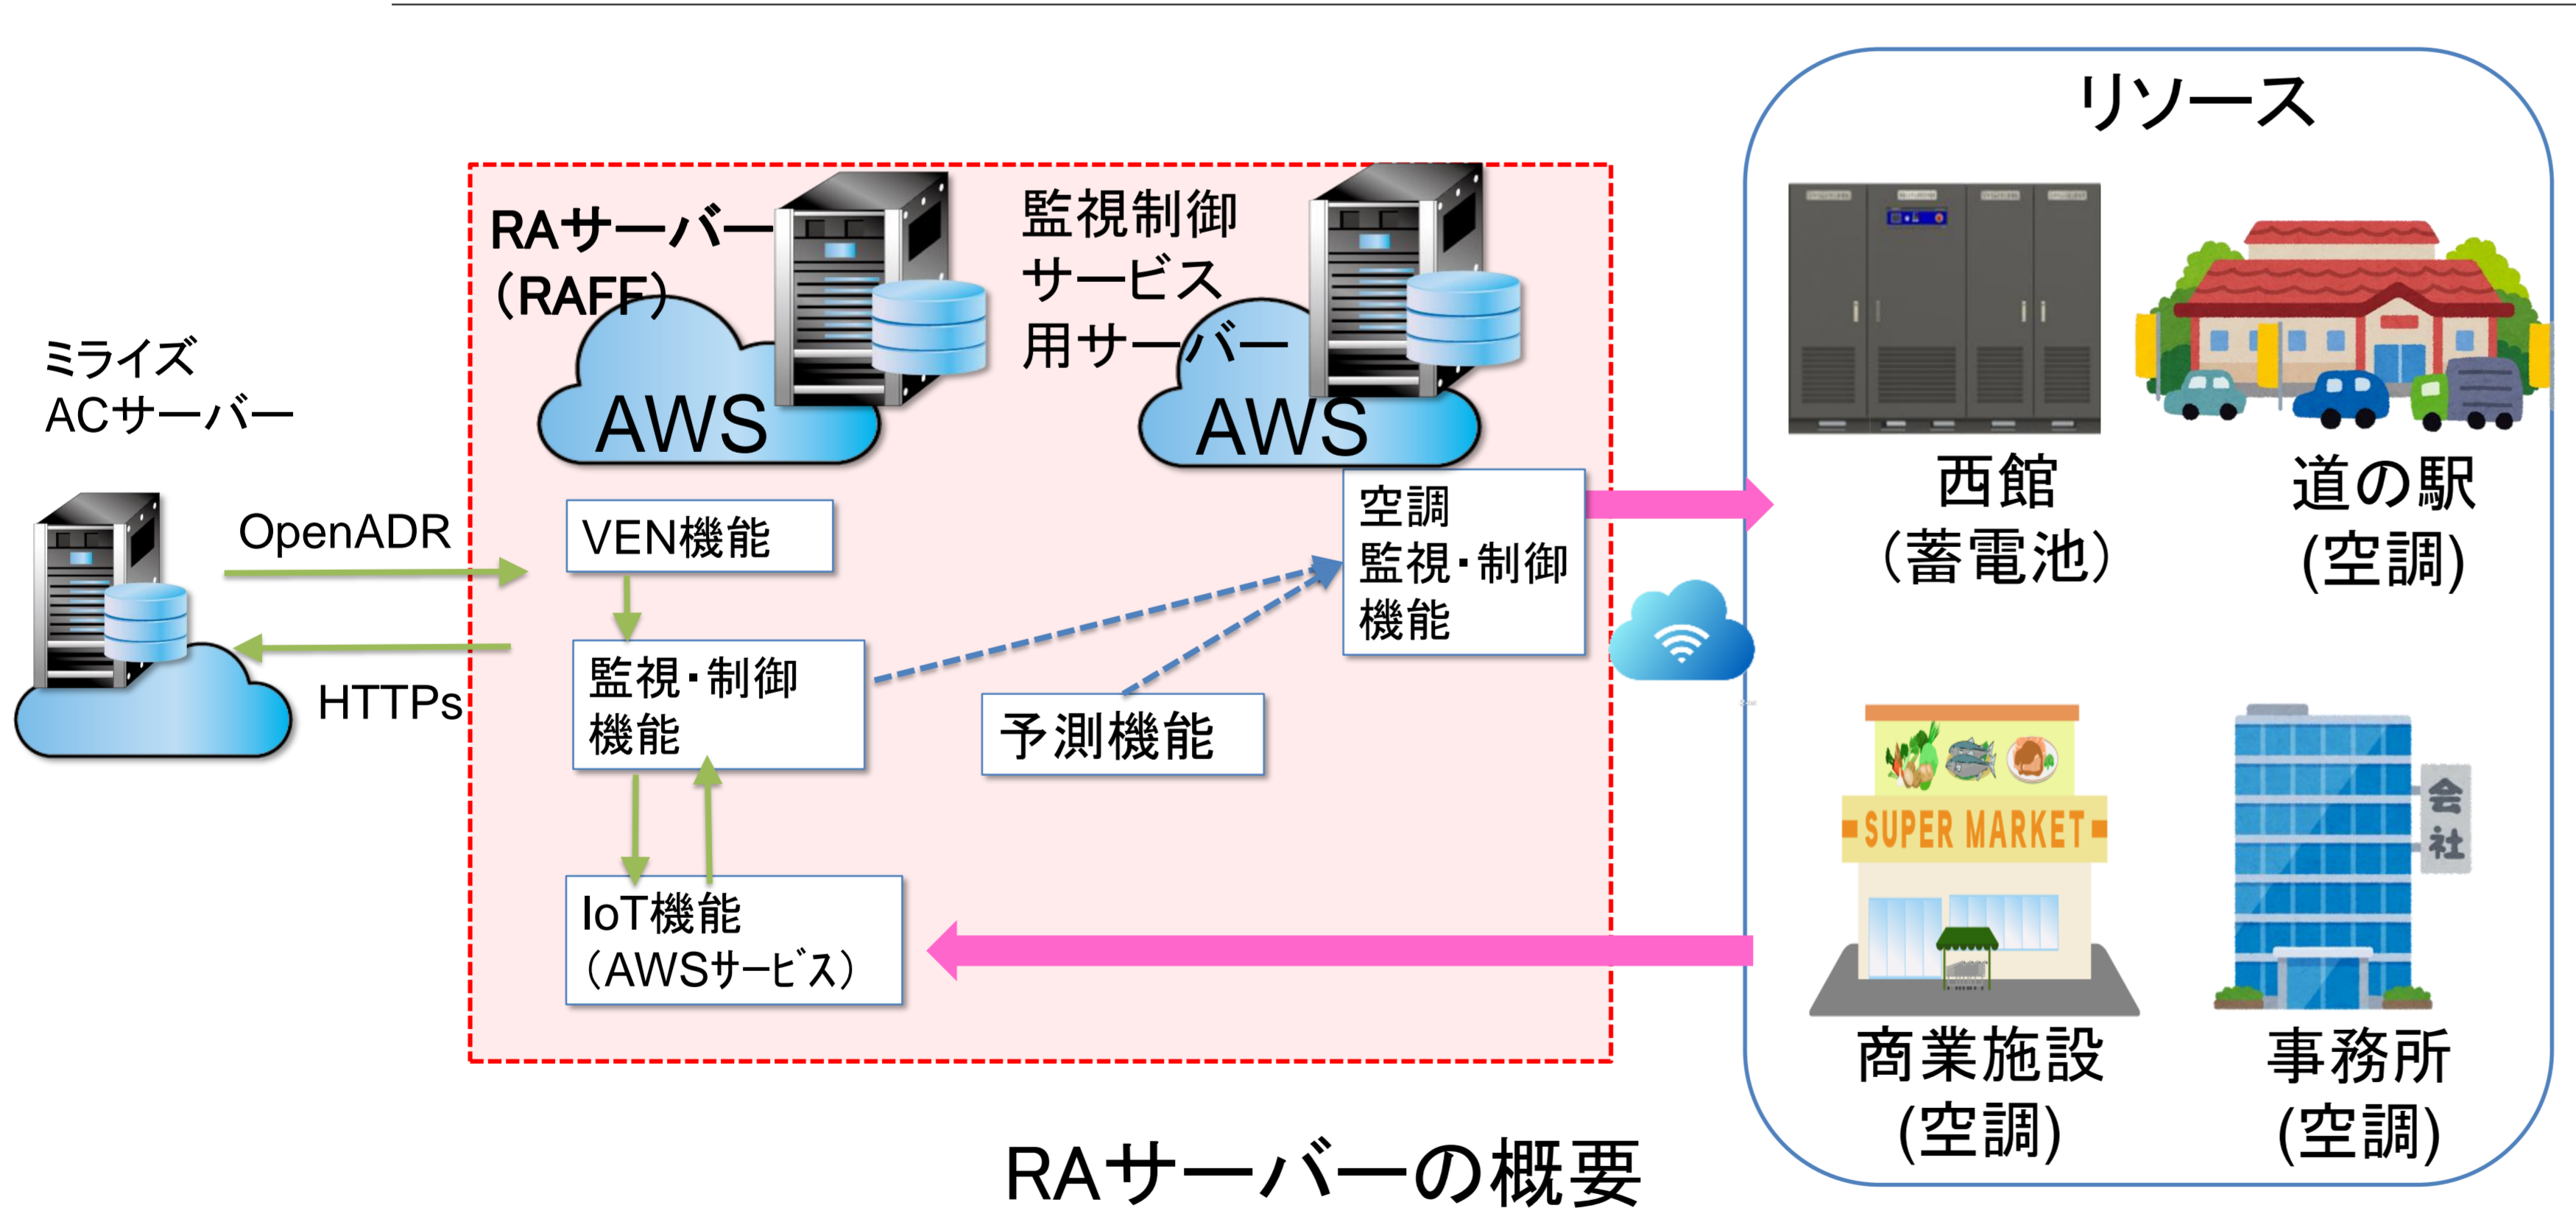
RAサーバー
(RAFF)

AWS

監視制御
サービス
用サーバー

AWS

リソース

ミライズ
ACサーバー

OpenADR

HTTPs

VEN機能

監視・制御
機能

IoT機能
(AWSサービス)

予測機能

空調
監視・制御
機能

西館
(蓄電池)

道の駅
(空調)

SUPER MARKET

会社

商業施設
(空調)

事務所
(空調)

RAサーバーの概要